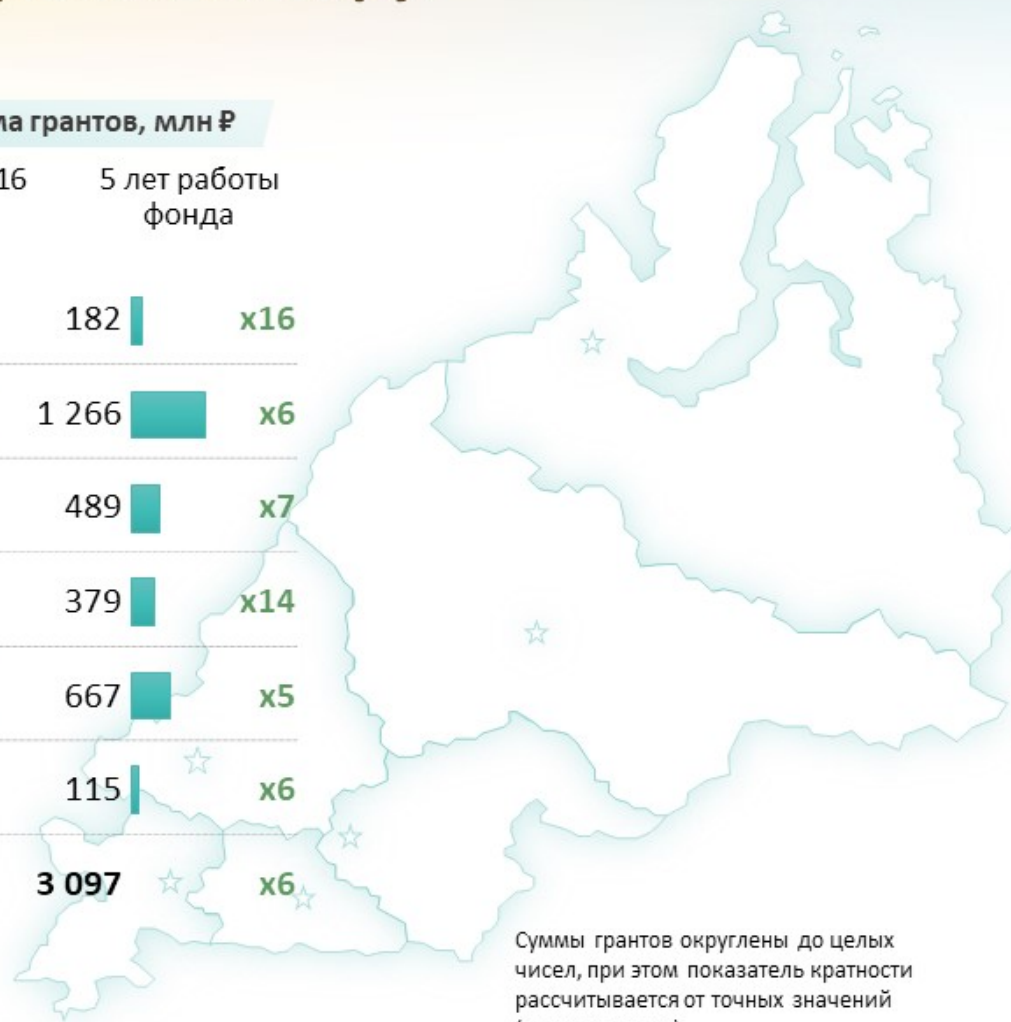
ла грантов, млн ₽

16

5 лет работы фонда

| | |
|---|---|
| 182 | x16 |
| 1 266 | x6 |
| 489 | x7 |
| 379 | x14 |
| 667 | x5 |
| 115 | x6 |
| **3 097** | x6 |

Суммы грантов округлены до целых чисел, при этом показатель кратности рассчитывается от точных значений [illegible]